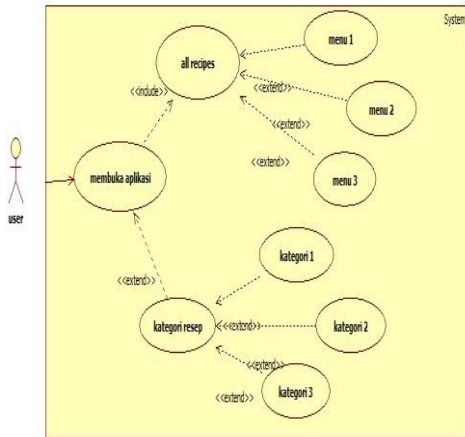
System

all recipes

menu 1

<<include>>

<<extend>>

menu 2

<<extend>>

<<extend>>

menu 3

user

membuka aplikasi

kategori 1

<<extend>>

kategori resep

<<extend>>

kategori 2

<<extend>>

<<extend>>

kategori 3